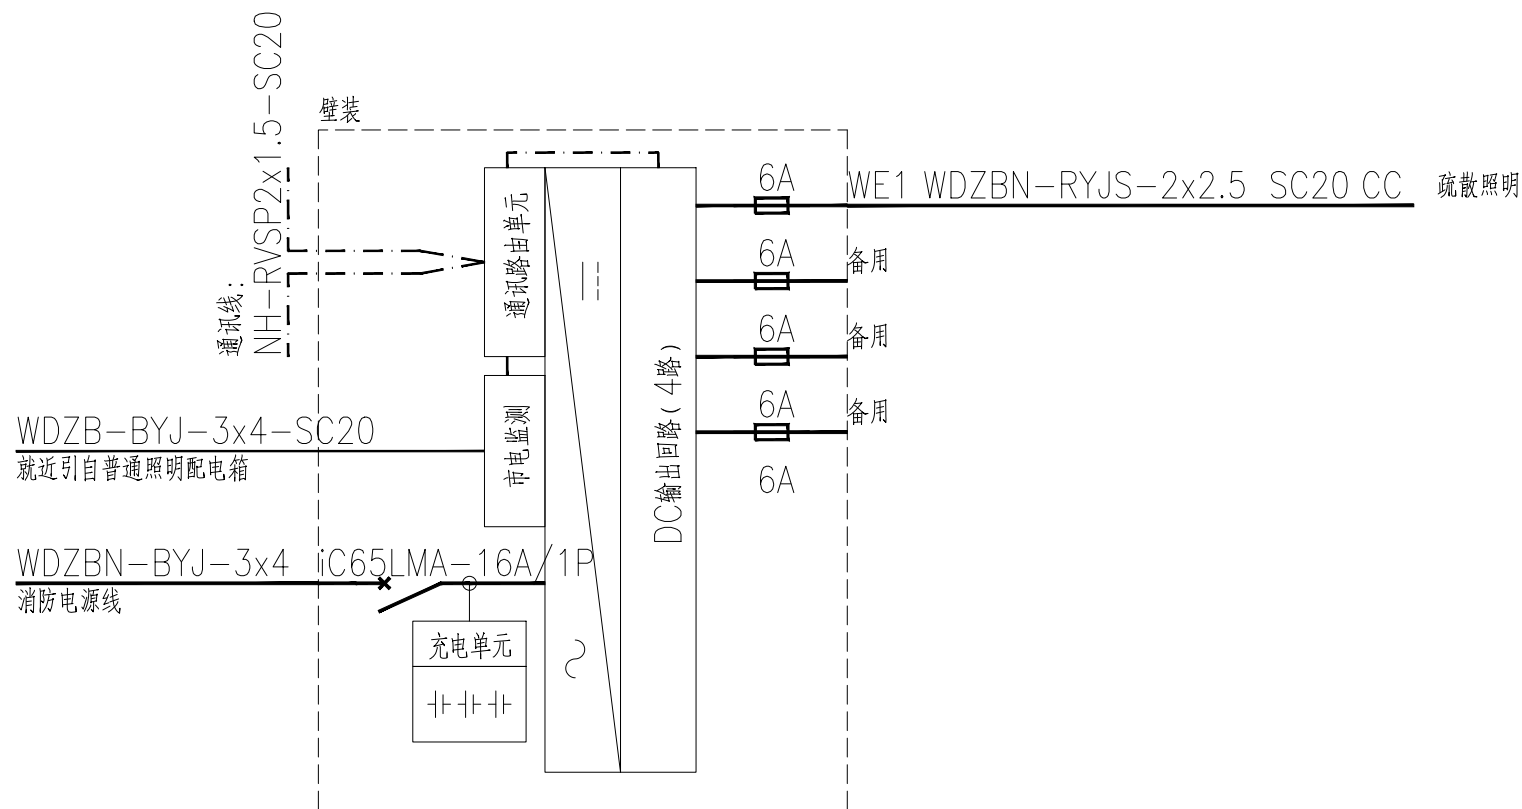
通讯线：
NH-RVSP2x1.5-SC20

壁装

通讯路由单元

市电监测

WDZB-BYJ-3x4-SC20
就近引自普通照明配电箱

WDZBN-BYJ-3x4 iC65LMA-16A/1P
消防电源线

充电单元

=

~

DC输出回路（4路）

6A WE1 WDZBN-RYJS-2x2.5 SC20 CC 疏散照明

6A 备用

6A 备用

6A 备用

6A